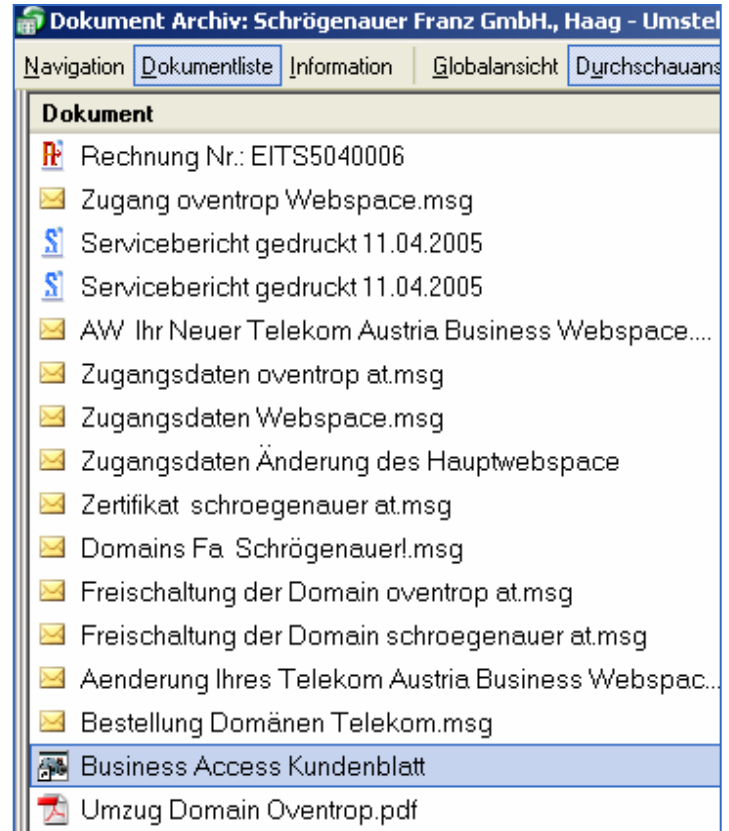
Dokument Archiv: Schrögenauer Franz GmbH., Haag - Umstel

Navigation | Dokumentliste | Information | Globalansicht | Durchschauans

Dokument

Rechnung Nr.: EITS5040006
Zugang oventrop Webspace.msg
Servicebericht gedruckt 11.04.2005
Servicebericht gedruckt 11.04.2005
AW Ihr Neuer Telekom Austria Business Webspace....
Zugangsdaten oventrop at.msg
Zugangsdaten Webspace.msg
Zugangsdaten Änderung des Hauptwebspace
Zertifikat schroegenauer at.msg
Domains Fa. Schrögenauer!.msg
Freischaltung der Domain oventrop at.msg
Freischaltung der Domain schroegenauer at.msg
Aenderung Ihres Telekom Austria Business Webspac...
Bestellung Domänen Telekom.msg
Business Access Kundenblatt
Umzug Domain Oventrop.pdf